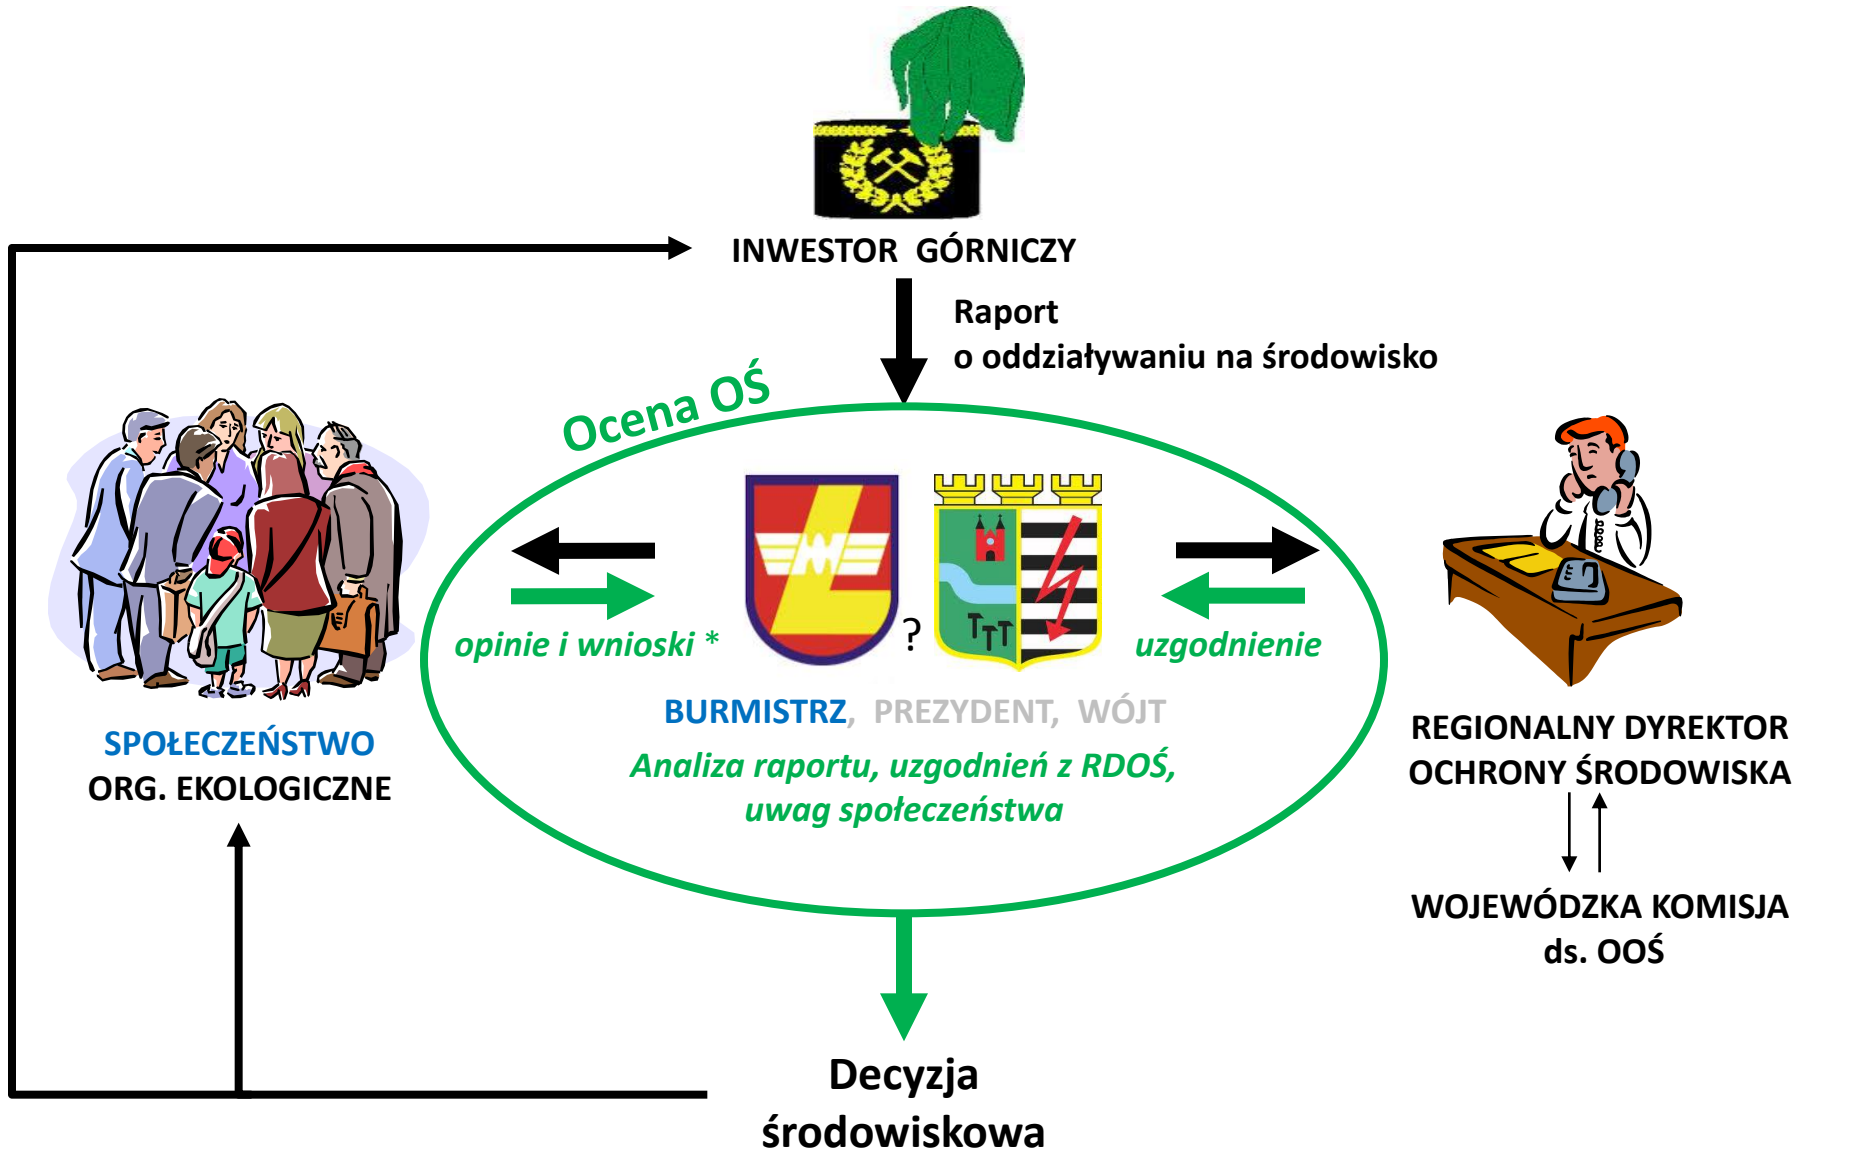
INWESTOR GÓRNICZY

Raport
o oddziaływaniu na środowisko

Ocena OŚ

SPOŁECZEŃSTWO
ORG. EKOLOGICZNE

opinie i wnioski *

?

uzgodnienie

BURMISTRZ, PREZYDENT, WÓJT

Analiza raportu, uzgodnień z RDOŚ, uwag społeczeństwa

REGIONALNY DYREKTOR
OCHRONY ŚRODOWISKA

WOJEWÓDZKA KOMISJA
ds. OOŚ

Decyzja
środowiskowa